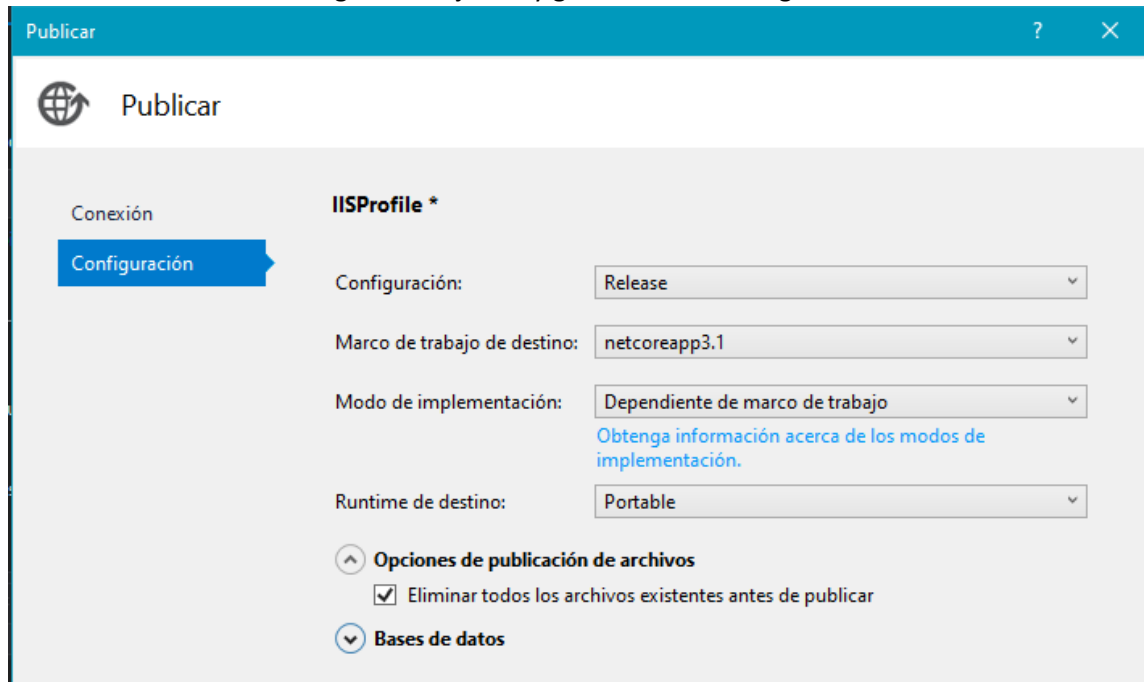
Publicar

?

Publicar

Conexión

Configuración

IISProfile *

Configuración: Release

Marco de trabajo de destino: netcoreapp3.1

Modo de implementación: Dependiente de marco de trabajo

Obtenga información acerca de los modos de implementación.

Runtime de destino: Portable

Opciones de publicación de archivos

Eliminar todos los archivos existentes antes de publicar

Bases de datos